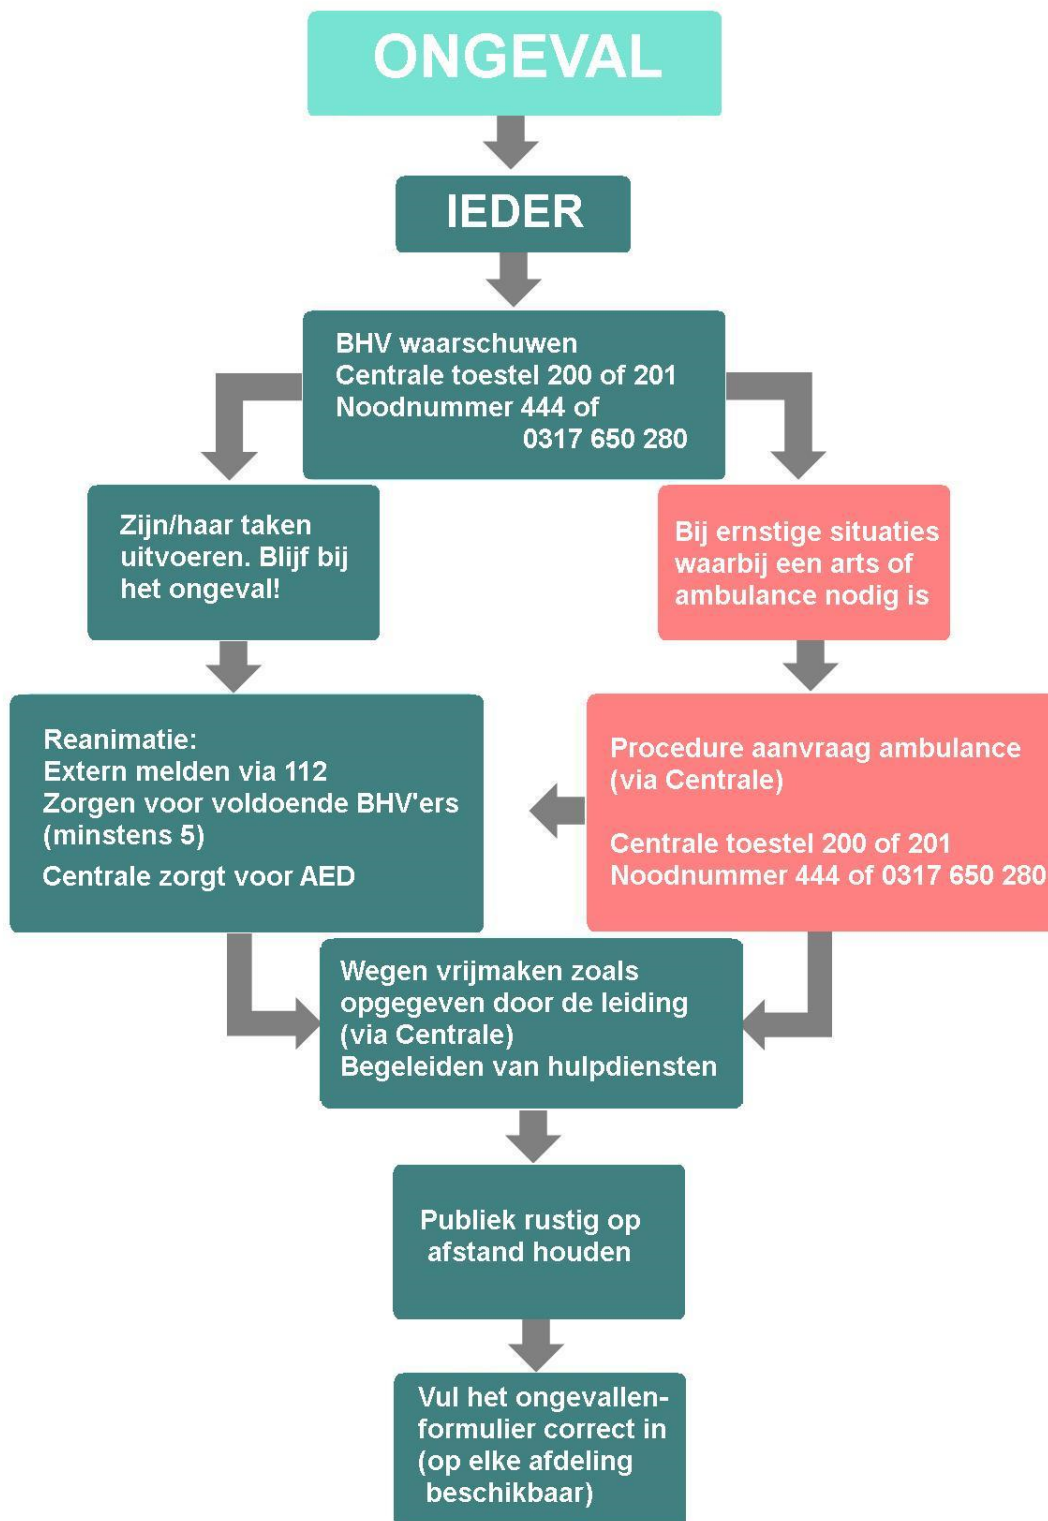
ONGEVAL

IEDER

BHV waarschuwen
Centrale toestel 200 of 201
Noodnummer 444 of
0317 650 280

Zijn/haar taken uitvoeren. Blijf bij het ongeval!

Bij ernstige situaties waarbij een arts of ambulance nodig is

Reanimatie:
Extern melden via 112
Zorgen voor voldoende BHV'ers (minstens 5)
Centrale zorgt voor AED

Procedure aanvraag ambulance (via Centrale)

Centrale toestel 200 of 201
Noodnummer 444 of 0317 650 280

Wegen vrijmaken zoals opgegeven door de leiding (via Centrale)
Begeleiden van hulpdiensten

Publiek rustig op afstand houden

Vul het ongevallenformulier correct in (op elke afdeling beschikbaar)